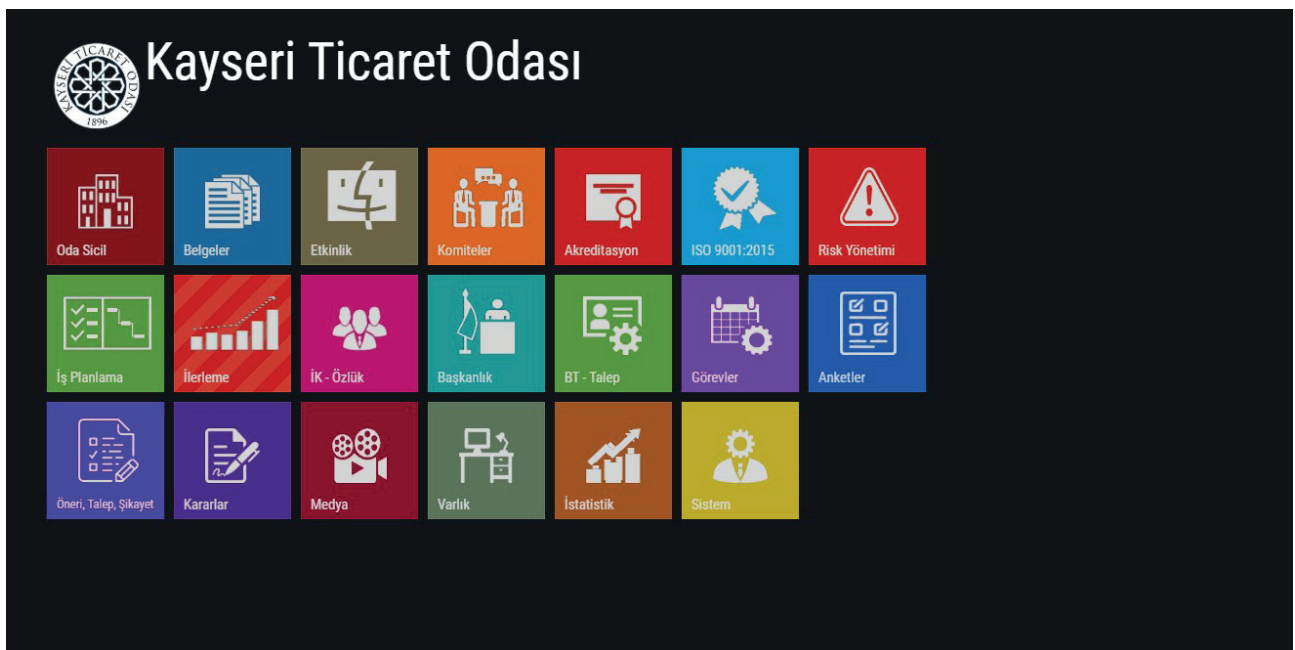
KAYSERİ TİCARET ODASI 1896

Kayseri Ticaret Odası

Oda Sicil
Belgeler
Etkinlik
Komiteler
Akreditasyon
ISO 9001:2015
Risk Yönetimi

İş Planlama
İlerleme
İK - Özlük
Başkanlık
BT - Talep
Görevler
Anketler

Öneri, Talep, Şikayet
Kararlar
Medya
Varlık
İstatistik
Sistem